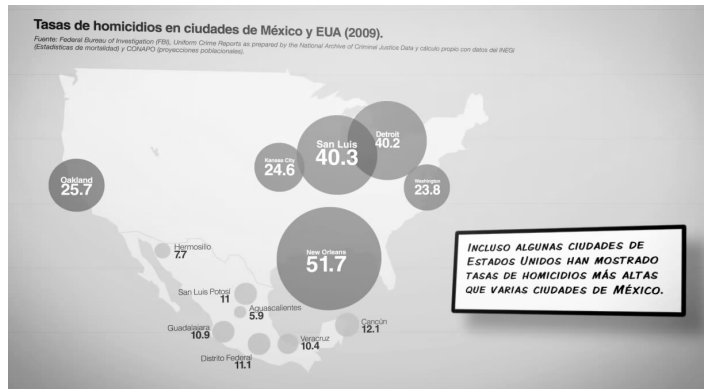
Tasas de homicidios en ciudades de México y EUA (2009).

Fuente: Federal Bureau of Investigation (FBI), Uniform Crime Reports as prepared by the National Archive of Criminal Justice Data y cálculo propio con datos del INEGI (Estadísticas de mortalidad) y CONAPO (proyecciones poblacionales).

Oakland
25.7

Kansas City
24.6

San Luis
40.3

Detroit
40.2

Washington
23.8

New Orleans
51.7

Hermosillo
7.7

San Luis Potosí
11

Aguascalientes
5.9

Guadalajara
10.9

Distrito Federal
11.1

Veracruz
10.4

Cancún
12.1

Incluso algunas ciudades de Estados Unidos han mostrado tasas de homicidios más altas que varias ciudades de México.